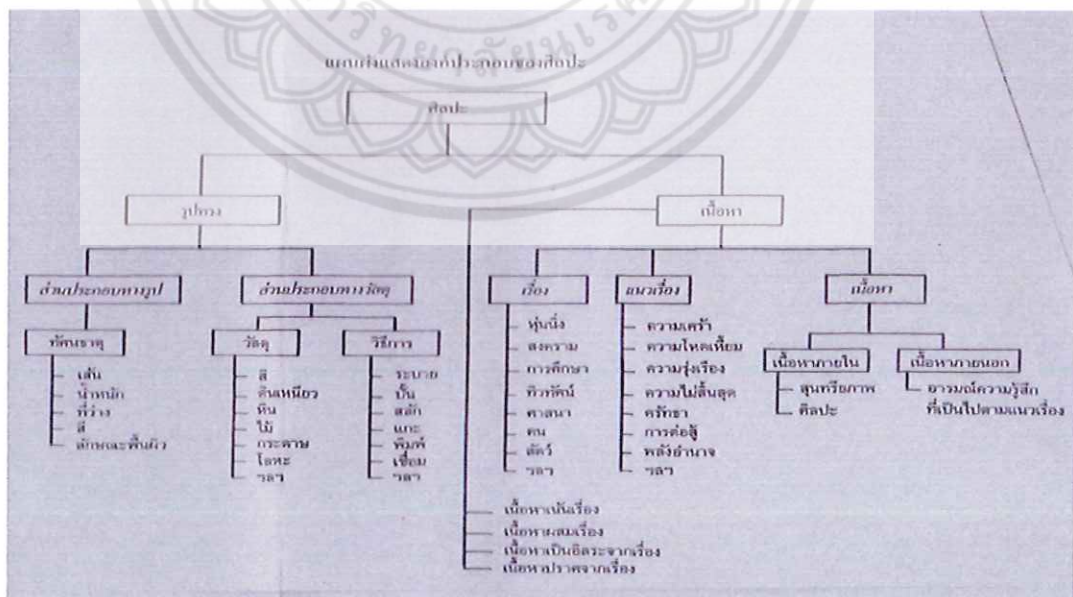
แผนภูมิแสดงองค์ประกอบของศิลปะ

ศิลปะ

รูปทรง

เนื้อหา

ส่วนประกอบทางรูป

ทัศนธาตุ

เส้น
น้ำหนัก
ที่ว่าง
สี
ลักษณะพื้นผิว

ส่วนประกอบทางวัสดุ

วัสดุ

สี
ดินเหนียว
หิน
ไม้
กระดาษ
โลหะ
ฯลฯ

วิธีการ

ระบาย
ปั้น
สลัก
แกะ
พิมพ์
เชื่อม
ฯลฯ

เรื่อง

หุ่นนิ่ง
สงคราม
การศึกษา
ทิวทัศน์
ศาสนา
คน
สัตว์
ฯลฯ

แนวเรื่อง

ความเศร้า
ความโหดเหี้ยม
ความรุ่งเรือง
ความไม่สิ้นสุด
ศรัทธา
การต่อสู้
พลังอำนาจ
ฯลฯ

เนื้อหา

เนื้อหาภายใน

สุนทรียภาพ
ศิลปะ

เนื้อหาภายนอก

อารมณ์ความรู้สึกที่เป็นไปตามแนวเรื่อง

เนื้อหาเน้นเรื่อง
เนื้อหาผสมเรื่อง
เนื้อหาเป็นอิสระจากเรื่อง
เนื้อหาปราศจากเรื่อง